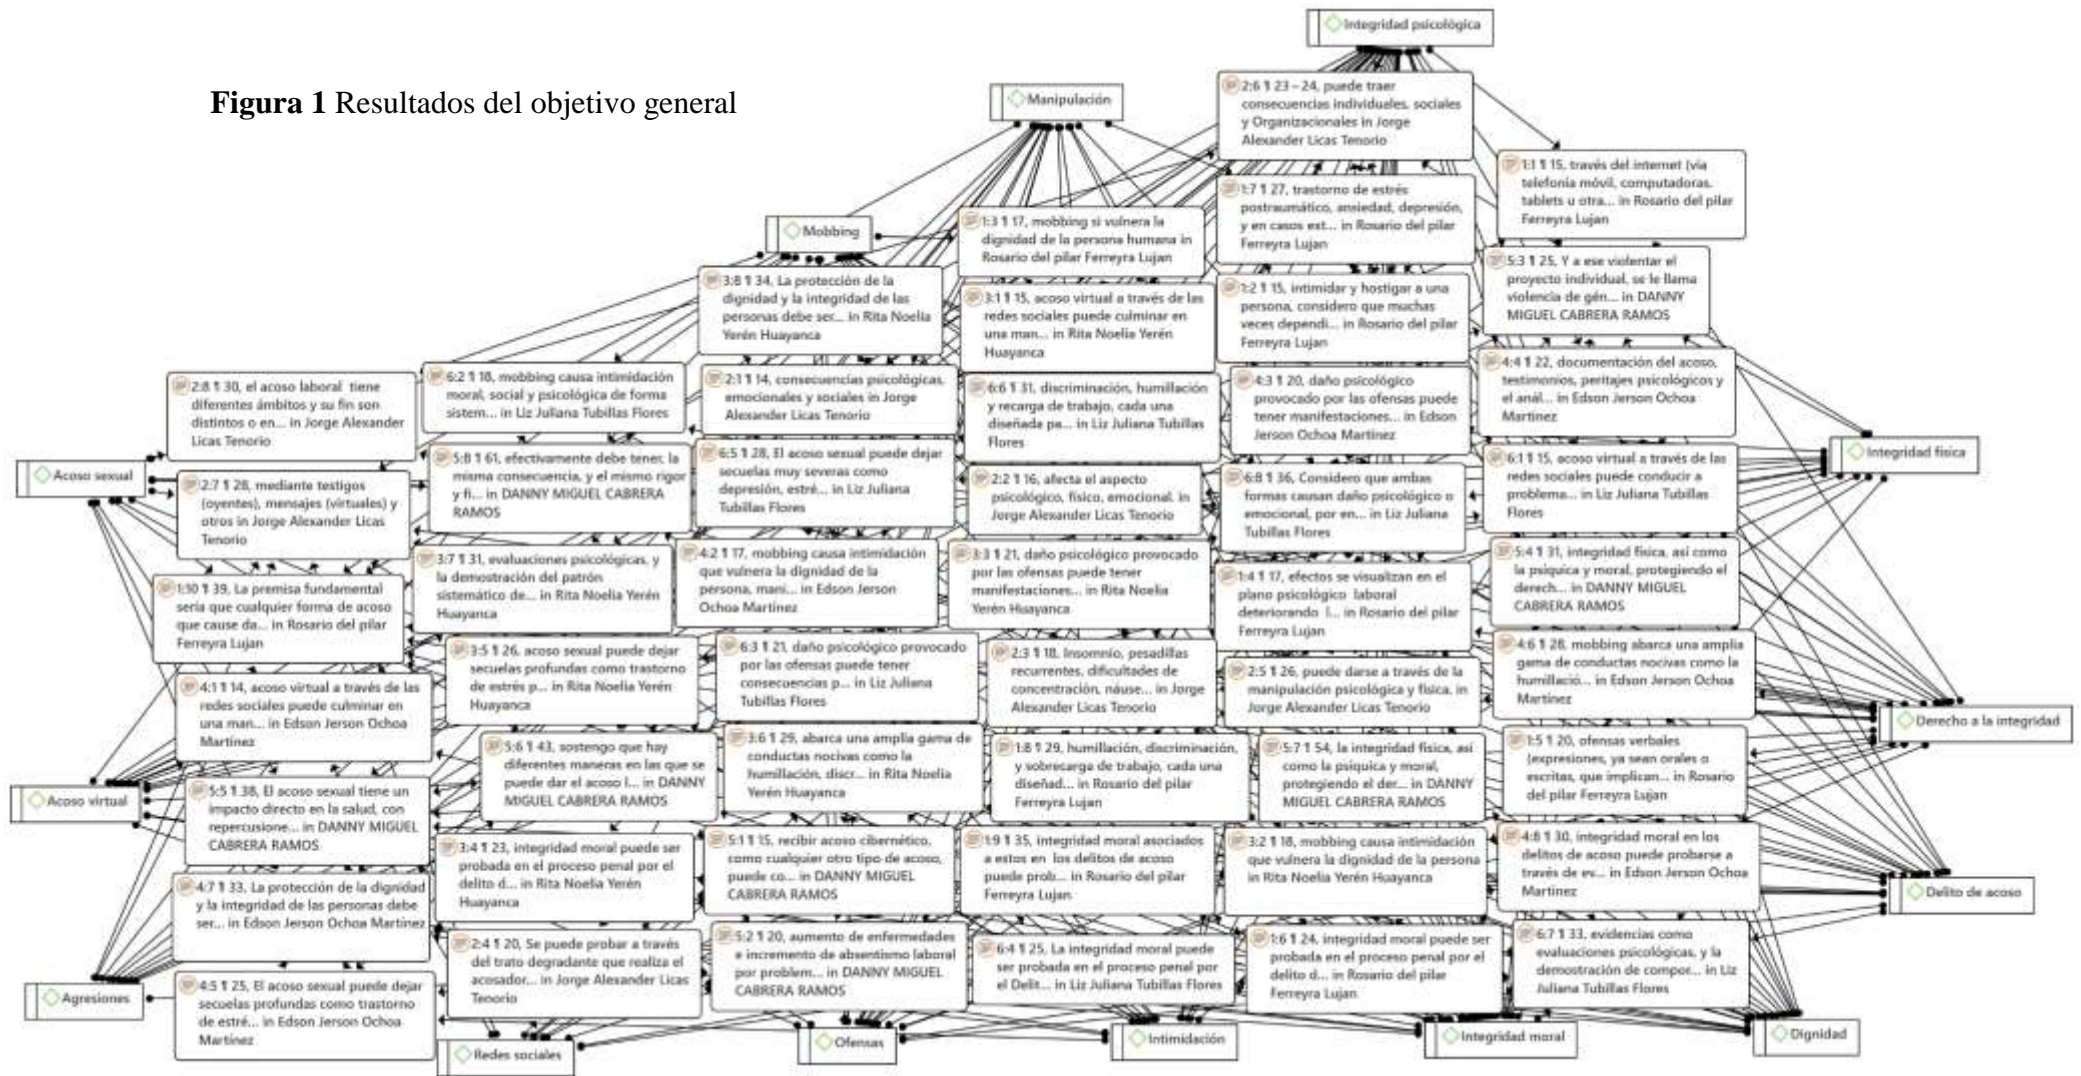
**Figura 1** Resultados del objetivo general

Integridad psicológica

Manipulación

2:6 ¶ 23 – 24, puede traer consecuencias individuales, sociales y Organizacionales in Jorge Alexander Licas Tenorio

1:1 ¶ 15, través del internet (vía telefonía móvil, computadoras, tablets u otra... in Rosario del pilar Ferreyra Lujan

Mobbing

1:3 ¶ 17, mobbing si vulnera la dignidad de la persona humana in Rosario del pilar Ferreyra Lujan

1:7 ¶ 27, trastorno de estrés postraumático, ansiedad, depresión, y en casos ext... in Rosario del pilar Ferreyra Lujan

5:3 ¶ 25, Y a ese violentar el proyecto individual, se le llama violencia de gén... in DANNY MIGUEL CABRERA RAMOS

3:8 ¶ 34, La protección de la dignidad y la integridad de las personas debe ser... in Rita Noelia Yerén Huayanca

3:1 ¶ 15, acoso virtual a través de las redes sociales puede culminar en una man... in Rita Noelia Yerén Huayanca

1:2 ¶ 15, intimidar y hostigar a una persona, considero que muchas veces dependi... in Rosario del pilar Ferreyra Lujan

4:4 ¶ 22, documentación del acoso, testimonios, peritajes psicológicos y el anál... in Edson Jerson Ochoa Martinez

2:8 ¶ 30, el acoso laboral tiene diferentes ámbitos y su fin son distintos o en... in Jorge Alexander Licas Tenorio

6:2 ¶ 18, mobbing causa intimidación moral, social y psicológica de forma sistem... in Liz Juliana Tubillas Flores

2:1 ¶ 14, consecuencias psicológicas, emocionales y sociales in Jorge Alexander Licas Tenorio

6:6 ¶ 31, discriminación, humillación y recarga de trabajo, cada una diseñada pa... in Liz Juliana Tubillas Flores

4:3 ¶ 20, daño psicológico provocado por las ofensas puede tener manifestaciones... in Edson Jerson Ochoa Martinez

Integridad física

Acoso sexual

2:7 ¶ 28, mediante testigos (oyentes), mensajes (virtuales) y otros in Jorge Alexander Licas Tenorio

5:8 ¶ 61, efectivamente debe tener, la misma consecuencia, y el mismo rigor y fi... in DANNY MIGUEL CABRERA RAMOS

6:5 ¶ 28, El acoso sexual puede dejar secuelas muy severas como depresión, estré... in Liz Juliana Tubillas Flores

2:2 ¶ 16, afecta el aspecto psicológico, físico, emocional. in Jorge Alexander Licas Tenorio

6:8 ¶ 36, Considero que ambas formas causan daño psicológico o emocional, por en... in Liz Juliana Tubillas Flores

6:1 ¶ 15, acoso virtual a través de las redes sociales puede conducir a problema... in Liz Juliana Tubillas Flores

1:10 ¶ 39, La premisa fundamental sería que cualquier forma de acoso que cause da... in Rosario del pilar Ferreyra Lujan

3:7 ¶ 31, evaluaciones psicológicas, y la demostración del patrón sistemático de... in Rita Noelia Yerén Huayanca

4:2 ¶ 17, mobbing causa intimidación que vulnera la dignidad de la persona, mani... in Edson Jerson Ochoa Martinez

3:3 ¶ 21, daño psicológico provocado por las ofensas puede tener manifestaciones... in Rita Noelia Yerén Huayanca

1:4 ¶ 17, efectos se visualizan en el plano psicológico laboral deteriorando l... in Rosario del pilar Ferreyra Lujan

5:4 ¶ 31, integridad física, así como la psíquica y moral, protegiendo el derech... in DANNY MIGUEL CABRERA RAMOS

3:5 ¶ 26, acoso sexual puede dejar secuelas profundas como trastorno de estrés p... in Rita Noelia Yerén Huayanca

6:3 ¶ 21, daño psicológico provocado por las ofensas puede tener consecuencias p... in Liz Juliana Tubillas Flores

2:3 ¶ 18, Insomnio, pesadillas recurrentes, dificultades de concentración, náuse... in Jorge Alexander Licas Tenorio

2:5 ¶ 26, puede darse a través de la manipulación psicológica y física. in Jorge Alexander Licas Tenorio

4:6 ¶ 28, mobbing abarca una amplia gama de conductas nocivas como la humillació... in Edson Jerson Ochoa Martinez

4:1 ¶ 14, acoso virtual a través de las redes sociales puede culminar en una man... in Edson Jerson Ochoa Martinez

Derecho a la integridad

5:6 ¶ 43, sostengo que hay diferentes maneras en las que se puede dar el acoso l... in DANNY MIGUEL CABRERA RAMOS

3:6 ¶ 29, abarca una amplia gama de conductas nocivas como la humillación, discr... in Rita Noelia Yerén Huayanca

1:8 ¶ 29, humillación, discriminación, y sobrecarga de trabajo, cada una diseñad... in Rosario del pilar Ferreyra Lujan

5:7 ¶ 54, la integridad física, así como la psíquica y moral, protegiendo el der... in DANNY MIGUEL CABRERA RAMOS

1:5 ¶ 20, ofensas verbales (expresiones, ya sean orales o escritas, que implican... in Rosario del pilar Ferreyra Lujan

Acoso virtual

5:5 ¶ 38, El acoso sexual tiene un impacto directo en la salud, con repercusione... in DANNY MIGUEL CABRERA RAMOS

3:4 ¶ 23, integridad moral puede ser probada en el proceso penal por el delito d... in Rita Noelia Yerén Huayanca

5:1 ¶ 15, recibir acoso cibernético, como cualquier otro tipo de acoso, puede co... in DANNY MIGUEL CABRERA RAMOS

1:9 ¶ 35, integridad moral asociados a estos en los delitos de acoso puede prob... in Rosario del pilar Ferreyra Lujan

3:2 ¶ 18, mobbing causa intimidación que vulnera la dignidad de la persona in Rita Noelia Yerén Huayanca

4:8 ¶ 30, integridad moral en los delitos de acoso puede probarse a través de ev... in Edson Jerson Ochoa Martinez

Delito de acoso

4:7 ¶ 33, La protección de la dignidad y la integridad de las personas debe ser... in Edson Jerson Ochoa Martinez

2:4 ¶ 20, Se puede probar a través del trato degradante que realiza el acosador... in Jorge Alexander Licas Tenorio

5:2 ¶ 20, aumento de enfermedades e incremento de absentismo laboral por problem... in DANNY MIGUEL CABRERA RAMOS

6:4 ¶ 25, La integridad moral puede ser probada en el proceso penal por el Delit... in Liz Juliana Tubillas Flores

1:6 ¶ 24, integridad moral puede ser probada en el proceso penal por el delito d... in Rosario del pilar Ferreyra Lujan

6:7 ¶ 33, evidencias como evaluaciones psicológicas, y la demostración de compor... in Liz Juliana Tubillas Flores

Agresiones

4:5 ¶ 25, El acoso sexual puede dejar secuelas profundas como trastorno de estré... in Edson Jerson Ochoa Martinez

Redes sociales

Ofensas

Intimidación

Integridad moral

Dignidad